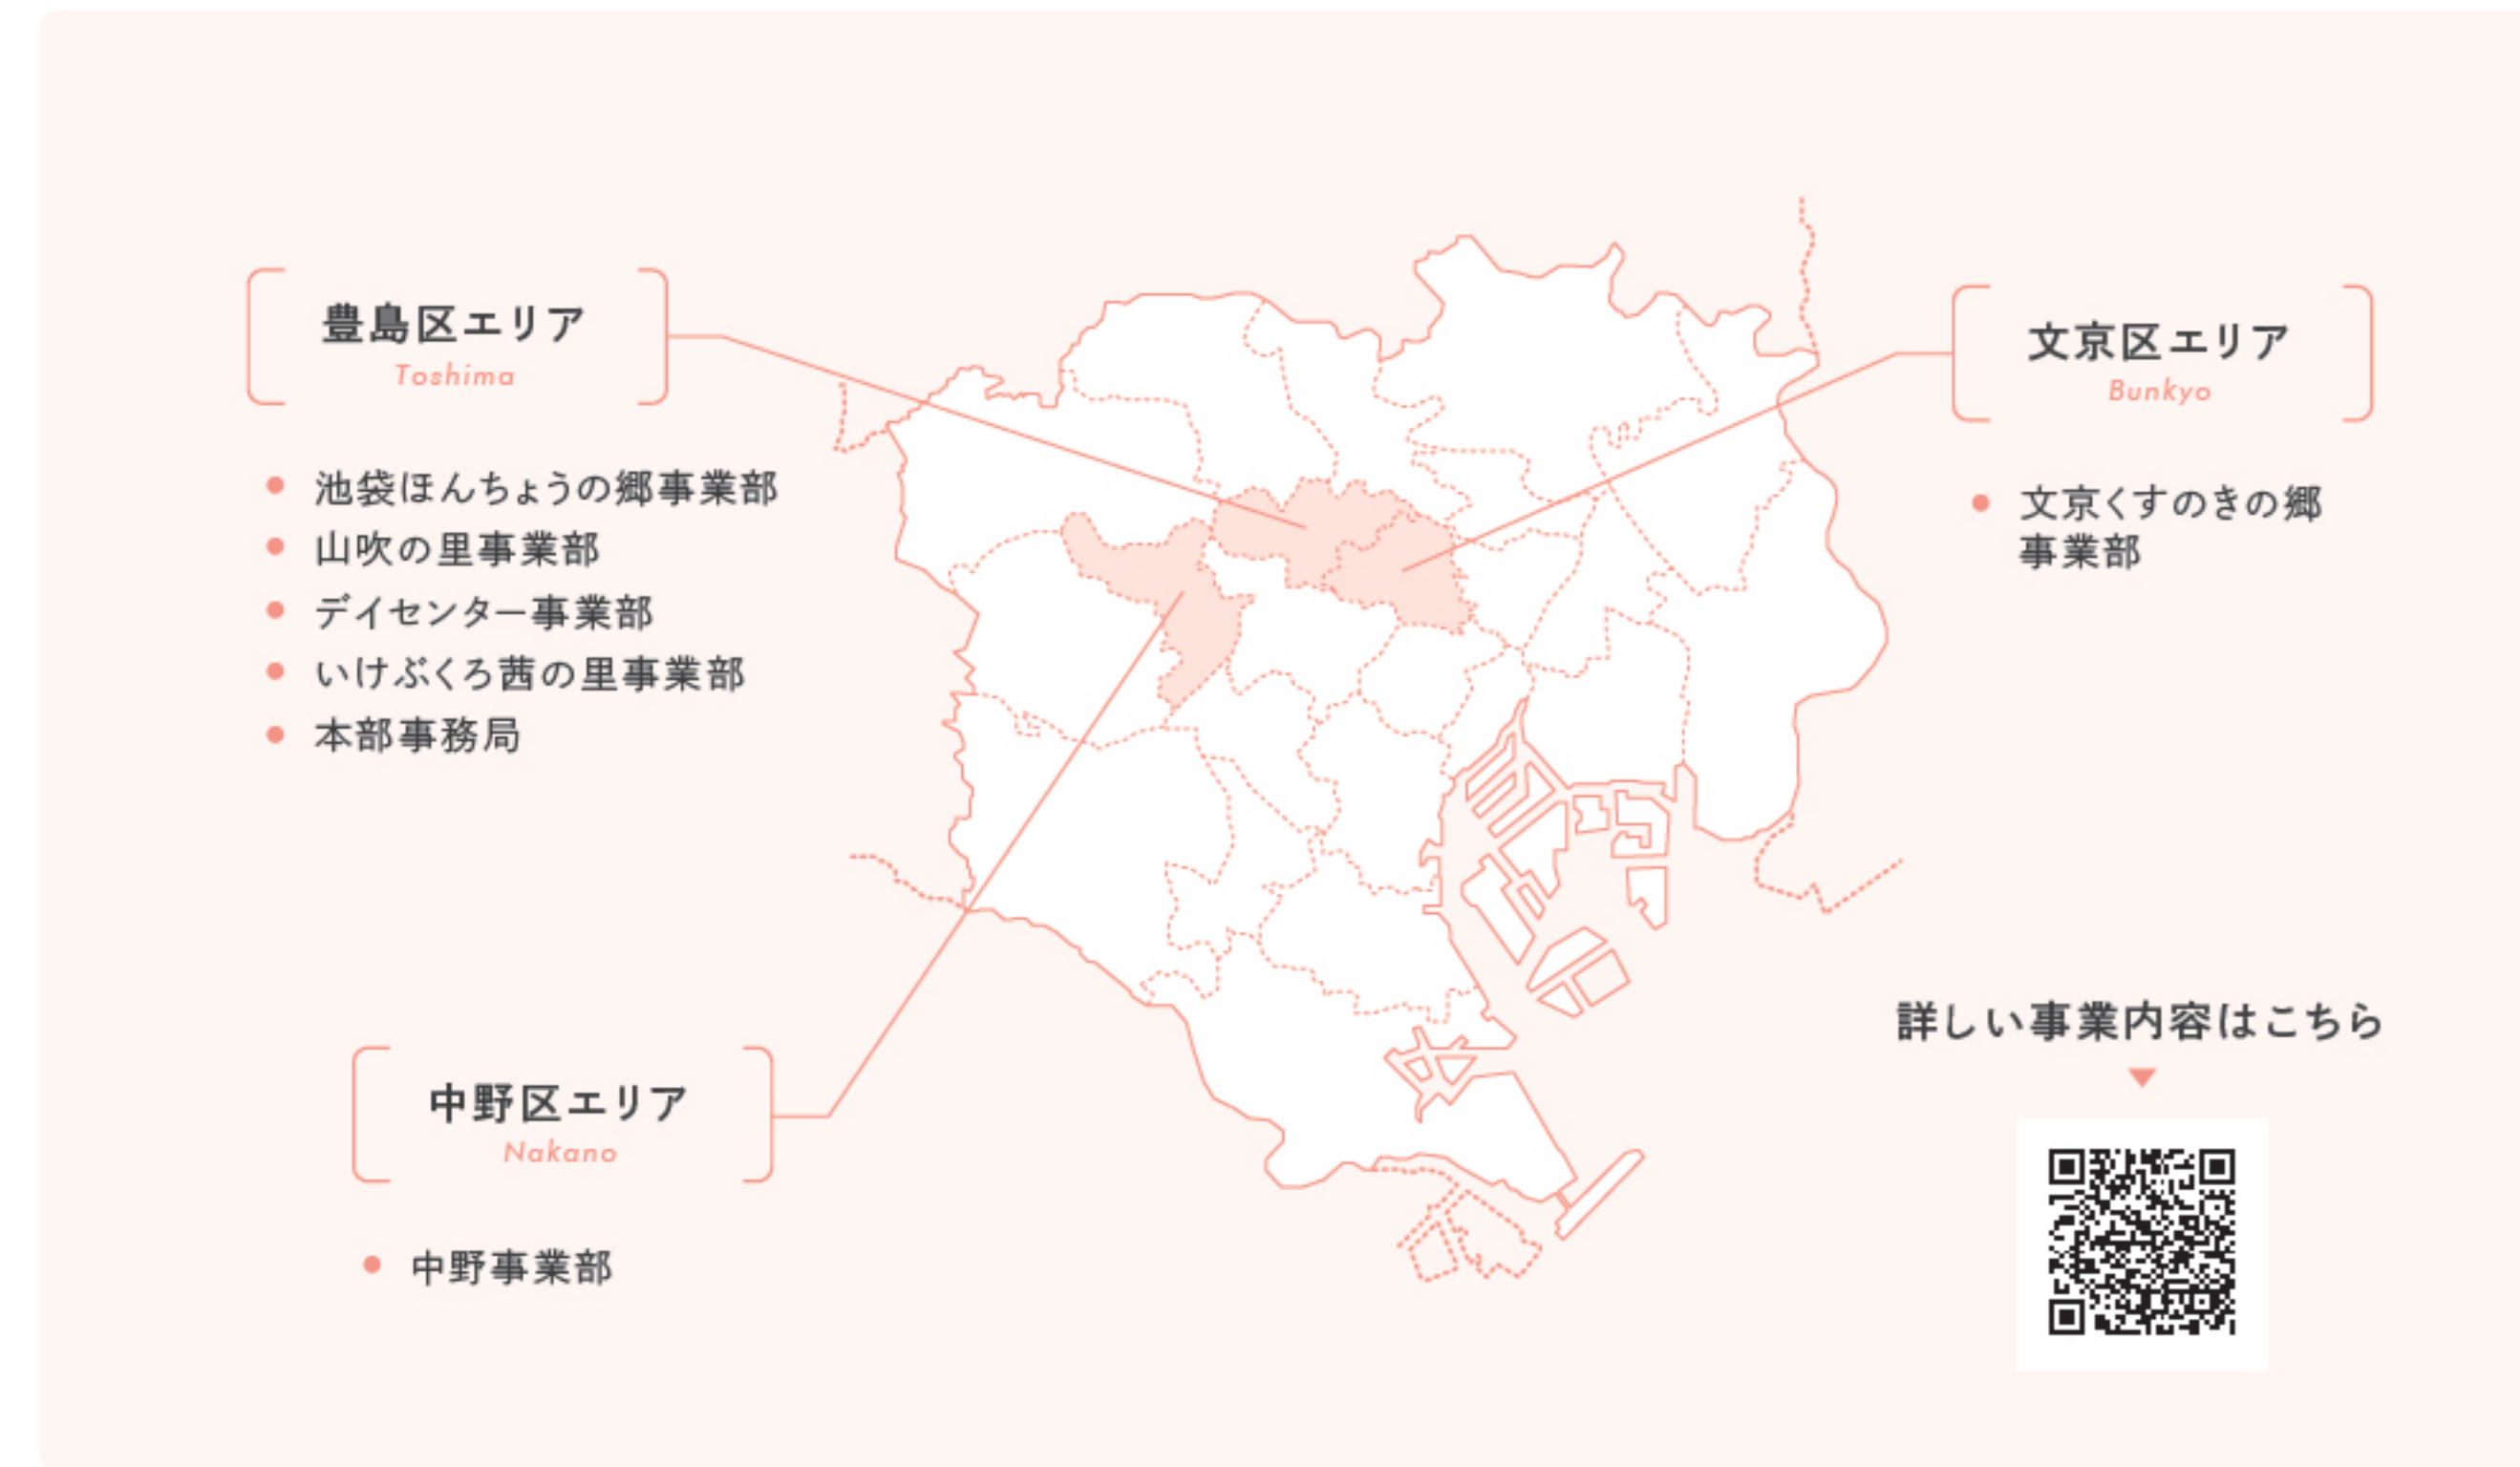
豊島区エリア
Toshima

池袋ほんちょうの郷事業部
山吹の里事業部
デイセンター事業部
いけぶくろ茜の里事業部
本部事務局

文京区エリア
Bunkyo

文京くすのきの郷事業部

中野区エリア
Nakano

中野事業部

詳しい事業内容はこちら